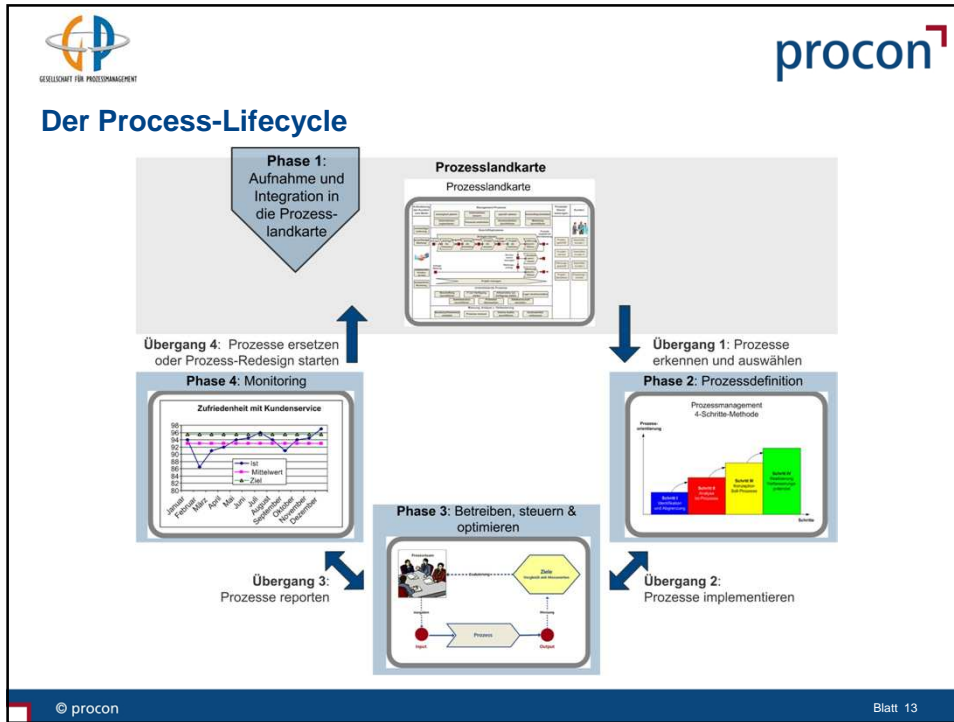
GESELLSCHAFT FÜR PROZESSMANAGEMENT

procon

Der Process-Lifecycle

Phase 1: Aufnahme und Integration in die Prozesslandkarte

Prozesslandkarte

Prozesslandkarte

Übergang 4: Prozesse ersetzen oder Prozess-Redesign starten

Übergang 1: Prozesse erkennen und auswählen

Phase 4: Monitoring

Zufriedenheit mit Kundenservice

98
96
94
92
90
88
86
84
82
80

Ist
Mittelwert
Ziel

Januar
Februar
März
April
Mai
Juni
Juli
August
September
Oktober
November
Dezember

Phase 2: Prozessdefinition

Prozessmanagement 4-Schritte-Methode

Prozess-orientierung

Schritt I
Schritt II
Schritt III
Schritt IV

Schritte

Phase 3: Betreiben, steuern & optimieren

Ziele

Prozess

Input

Output

Übergang 3: Prozesse reporten

Übergang 2: Prozesse implementieren

© procon

Blatt 13